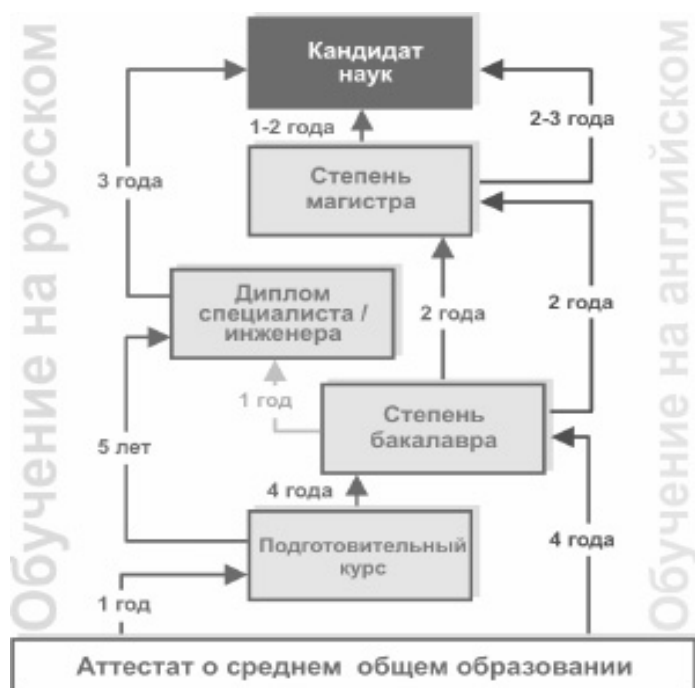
Обучение на русском

Кандидат наук

1-2 года

2-3 года

3 года

Степень магистра

Диплом специалиста / инженера

2 года

2 года

1 год

Степень бакалавра

5 лет

4 года

Подготовительный курс

4 года

1 год

Аттестат о среднем общем образовании

Обучение на английском